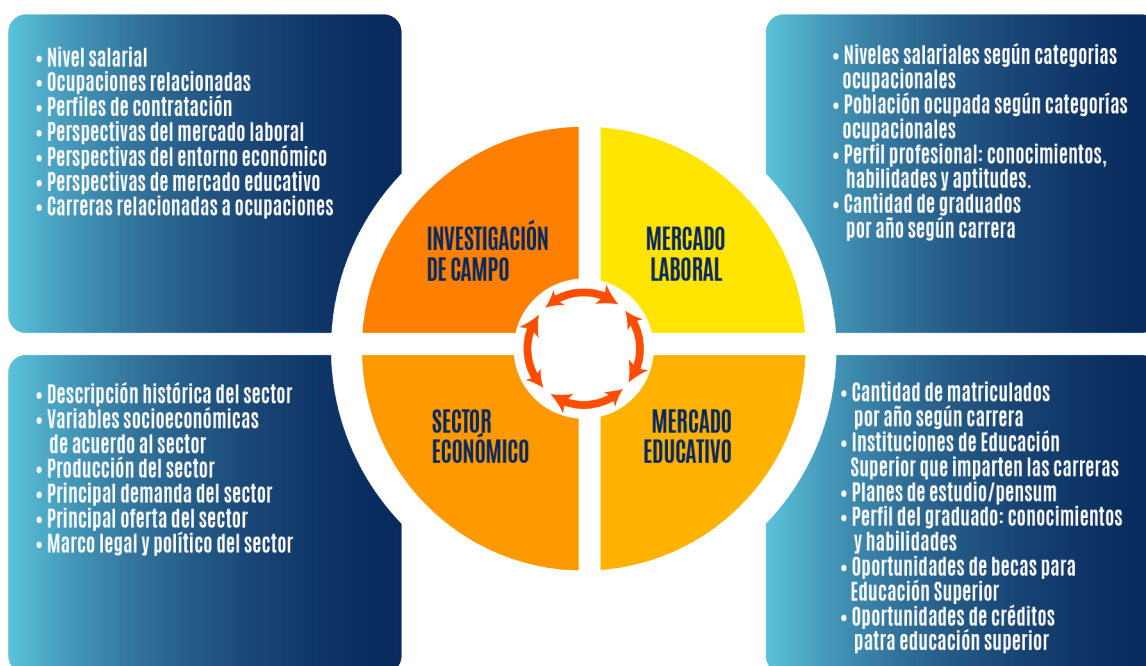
• Nivel salarial
• Ocupaciones relacionadas
• Perfiles de contratación
• Perspectivas del mercado laboral
• Perspectivas del entorno económico
• Perspectivas de mercado educativo
• Carreras relacionadas a ocupaciones

• Niveles salariales según categorias ocupacionales
• Población ocupada según categorías ocupacionales
• Perfil profesional: conocimientos, habilidades y aptitudes.
• Cantidad de graduados por año según carrera

INVESTIGACIÓN DE CAMPO

MERCADO LABORAL

SECTOR ECONÓMICO

MERCADO EDUCATIVO

• Descripción histórica del sector
• Variables socioeconómicas de acuerdo al sector
• Producción del sector
• Principal demanda del sector
• Principal oferta del sector
• Marco legal y político del sector

• Cantidad de matriculados por año según carrera
• Instituciones de Educación Superior que imparten las carreras
• Planes de estudio/pensum
• Perfil del graduado: conocimientos y habilidades
• Oportunidades de becas para Educación Superior
• Oportunidades de créditos patra educación superior